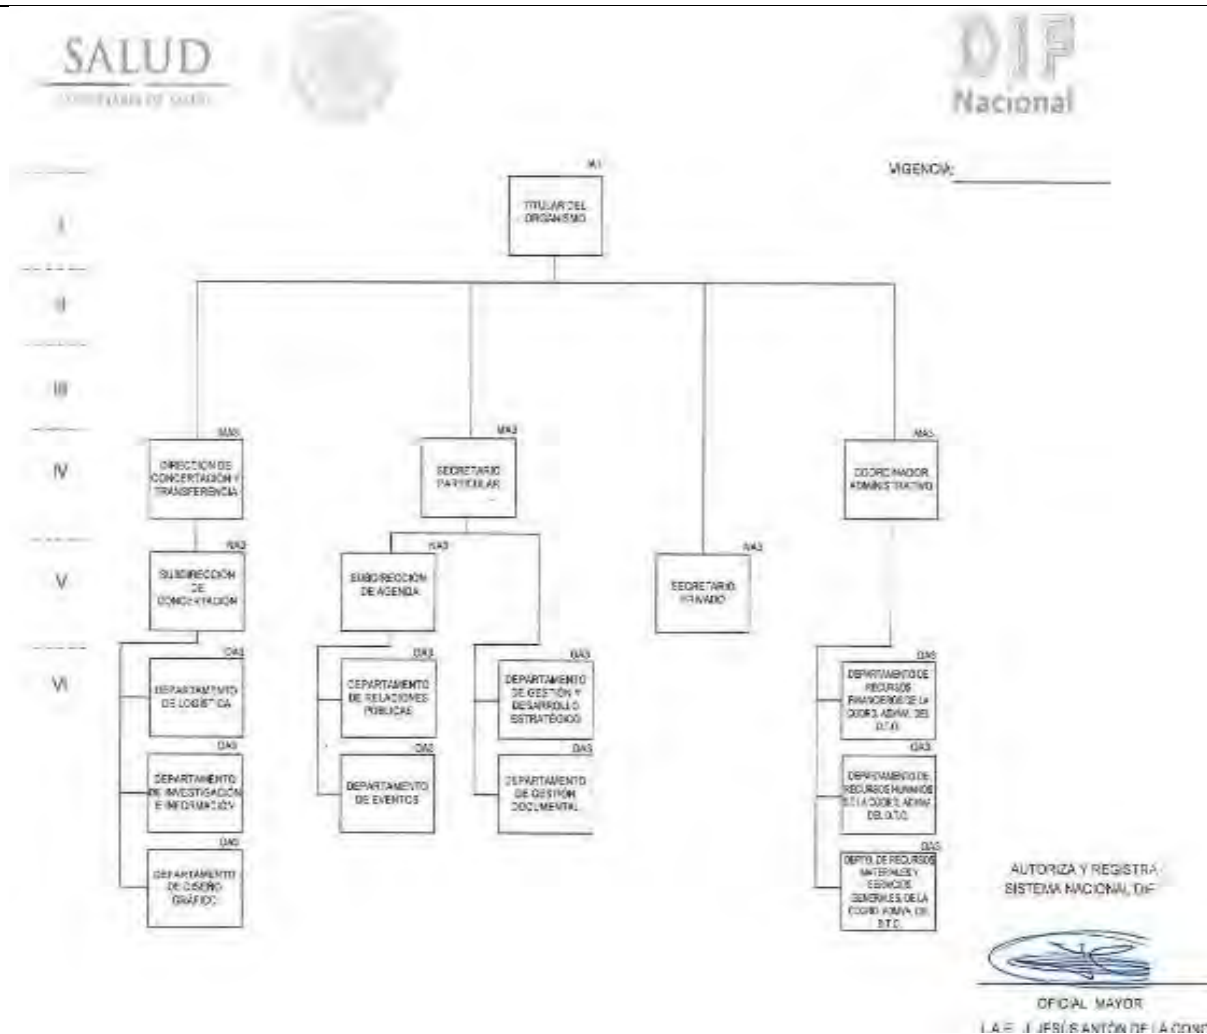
SALUD
SECRETARÍA DE SALUD

DIF
Nacional

VIGENCIA: ___________

I
II
III
IV
V
VI

KA1
TITULAR DEL ORGANISMO

MA3
DIRECCIÓN DE CONCERTACIÓN Y TRANSFERENCIA

MA3
SECRETARIO PARTICULAR

MA3
SECRETARIO PRIVADO

MA3
COORDINADOR ADMINISTRATIVO

NA3
SUBDIRECCIÓN DE CONCERTACIÓN

NA3
SUBDIRECCIÓN DE AGENDA

OA3
DEPARTAMENTO DE LOGÍSTICA

OA3
DEPARTAMENTO DE INVESTIGACIÓN E INFORMACIÓN

OA3
DEPARTAMENTO DE DISEÑO GRÁFICO

OA3
DEPARTAMENTO DE RELACIONES PÚBLICAS

OA3
DEPARTAMENTO DE EVENTOS

OA3
DEPARTAMENTO DE GESTIÓN Y DESARROLLO ESTRATÉGICO

OA3
DEPARTAMENTO DE GESTIÓN DOCUMENTAL

OA3
DEPARTAMENTO DE RECURSOS FINANCIEROS DE LA COORD. ADMVA. DEL D.T.O.

OA3
DEPARTAMENTO DE RECURSOS HUMANOS DE LA COORD. ADMVA. DEL D.T.O.

OA3
DEPTO. DE RECURSOS MATERIALES Y SERVICIOS GENERALES DE LA COORD. ADMVA. DEL D.T.O.

AUTORIZA Y REGISTRA
SISTEMA NACIONAL DIF

OFICIAL MAYOR
L.A.E. J. JESÚS ANTÓN DE LA CONC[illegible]